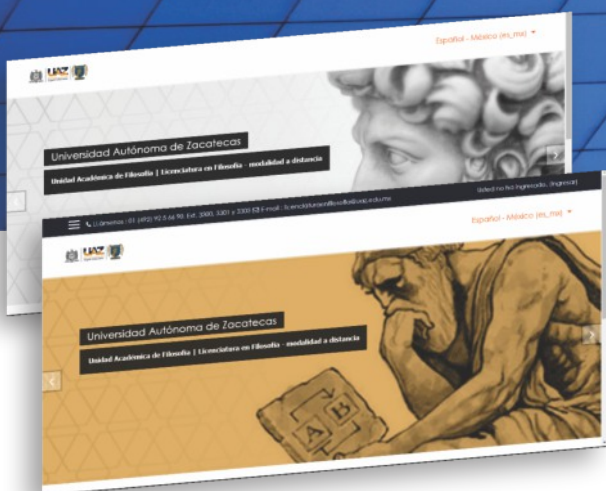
Español - México (es_mx)

UAZ

Universidad Autónoma de Zacatecas

Unidad Académica de Filosofía | Licenciatura en Filosofía - modalidad a distancia

Usted no ha ingresado. (Ingresar)

Llámenos : 01 (492) 92 5 66 90. Ext.: 3300, 3301 y 3300 53 E-mail : licenciaturaenfilosofia@uaz.edu.mx

Español - México (es_mx)

UAZ

Universidad Autónoma de Zacatecas

Unidad Académica de Filosofía | Licenciatura en Filosofía - modalidad a distancia

A B